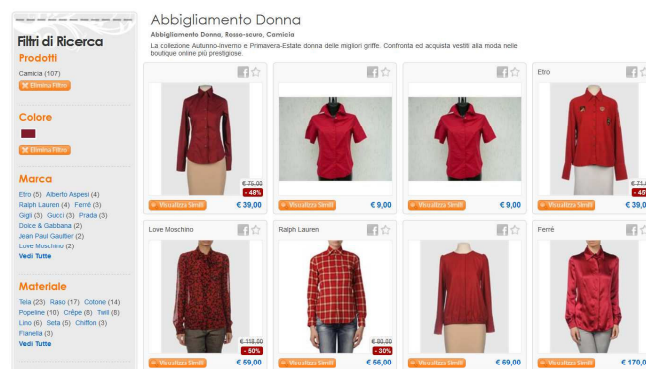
Filtri di Ricerca

Prodotti

Camicia (107)

Elimina Filtro

Colore

Elimina Filtro

Marca

Etro (5) Alberto Aspesi (4) Ralph Lauren (4) Ferré (3) Gigli (3) Gucci (3) Prada (3) Dolce & Gabbana (2) Jean Paul Gaultier (2) Love Moschino (2)

Vedi Tutte

Materiale

Tela (23) Raso (17) Cotone (14) Popeline (10) Crêpe (8) Twill (8) Lino (6) Seta (5) Chiffon (3) Flanella (3)

Vedi Tutte

Abbigliamento Donna

Abbigliamento Donna, Rosso-scuro, Camicia

La collezione Autunno-Inverno e Primavera-Estate donna delle migliori griffe. Confronta ed acquista vestiti alla moda nelle boutique online più prestigiose.

€ 75,00
- 48%
Visualizza Simili
€ 39,00

Visualizza Simili
€ 9,00

Visualizza Simili
€ 9,00

Etro
€ 71,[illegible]
- 4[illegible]
Visualizza Simili
€ 39,0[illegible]

Love Moschino
€ 118,50
- 50%
Visualizza Simili
€ 59,00

Ralph Lauren
€ 80,00
- 30%
Visualizza Simili
€ 56,00

Visualizza Simili
€ 69,00

Ferré
Visualizza Simili
€ 170,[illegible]